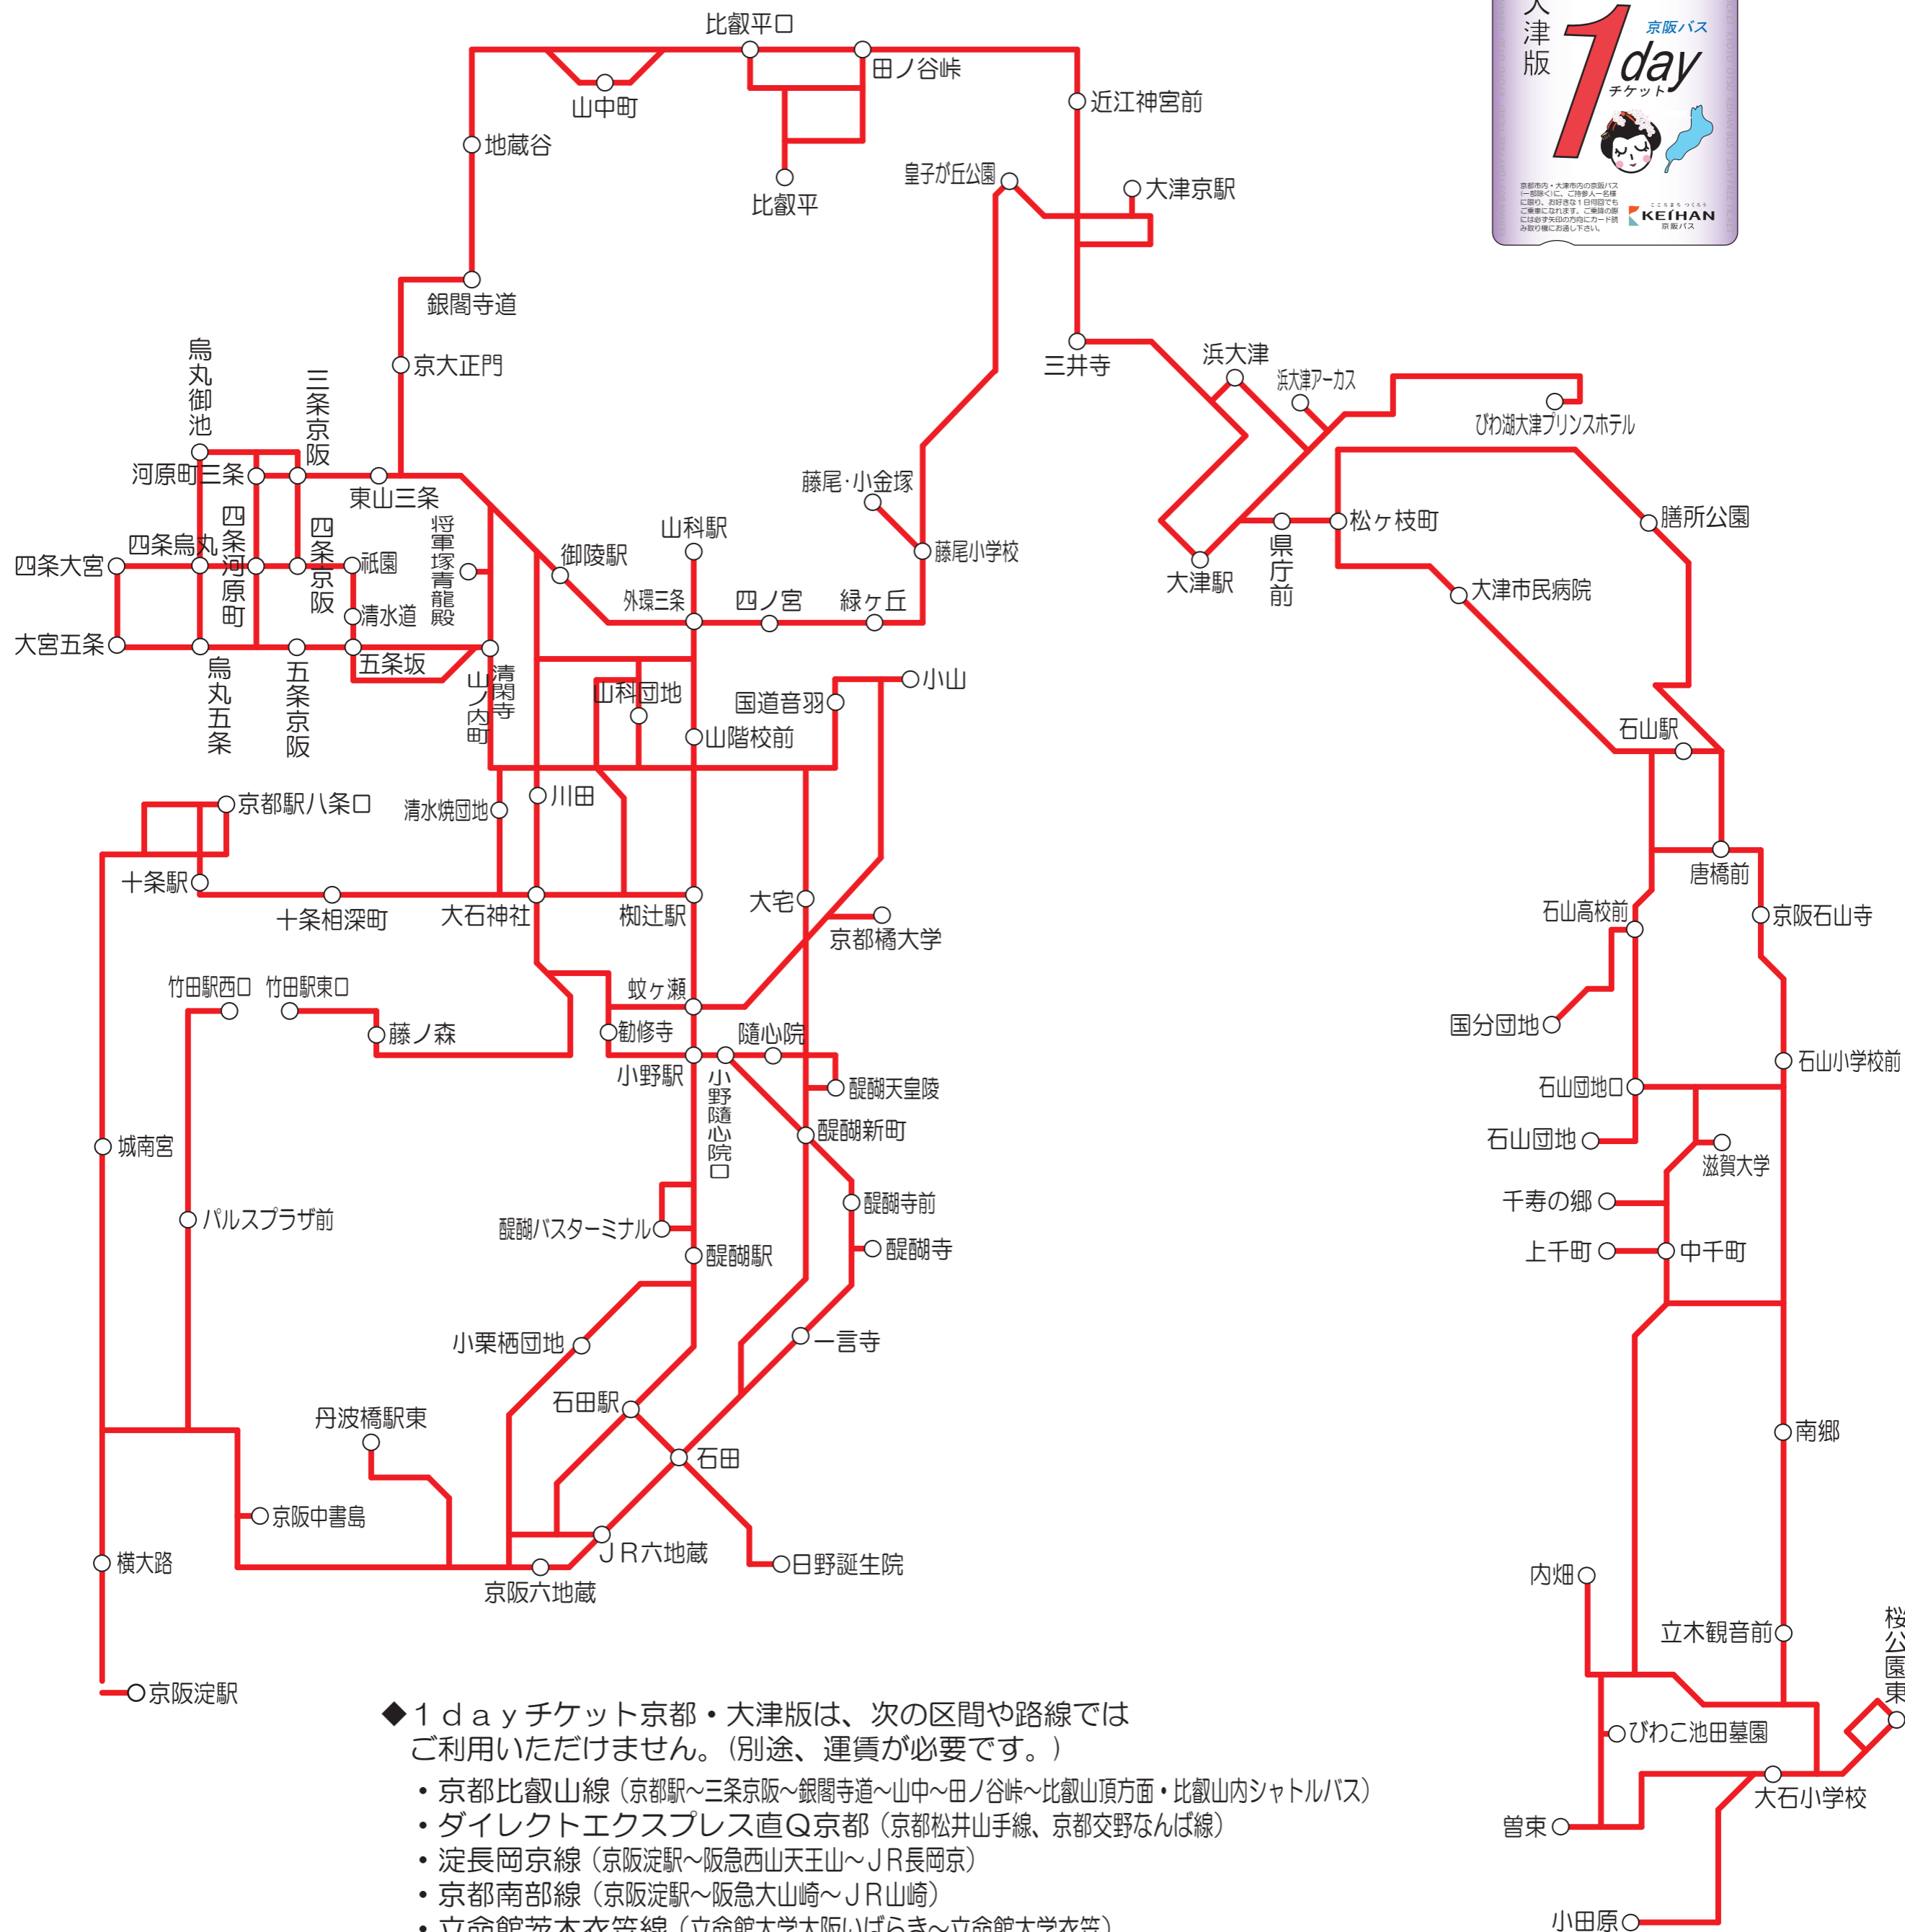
比叡平口
田ノ谷峠
山中町
地蔵谷
比叡平
近江神宮前
皇子が丘公園
大津京駅
銀閣寺道
京大正門
三井寺
浜大津
浜大津アーカス
びわ湖大津プリンスホテル
烏丸御池
三条京阪
河原町三条
東山三条
四条烏丸
四条河原町
四条京阪
祇園
将軍塚青龍殿
四条大宮
清水道
大宮五条
五条坂
烏丸五条
五条京阪
山ノ内町
清閑寺
御陵駅
山科駅
外環三条
四ノ宮
緑ヶ丘
藤尾・小金塚
藤尾小学校
大津駅
県庁前
松ヶ枝町
膳所公園
大津市民病院
石山駅
山科団地
国道音羽
小山
山階校前
川田
京都駅八条口
清水焼団地
十条駅
十条相深町
大石神社
椥辻駅
大宅
京都橘大学
唐橋前
石山高校前
京阪石山寺
竹田駅西口
竹田駅東口
藤ノ森
蚊ヶ瀬
勧修寺
随心院
小野駅
小野随心院口
醍醐天皇陵
醍醐新町
国分団地
石山小学校前
石山団地口
石山団地
滋賀大学
城南宮
パルスプラザ前
醍醐寺前
醍醐寺
醍醐バスターミナル
醍醐駅
千寿の郷
上千町
中千町
小栗栖団地
一言寺
丹波橋駅東
石田駅
石田
南郷
京阪中書島
横大路
JR六地蔵
京阪六地蔵
日野誕生院
内畑
立木観音前
桜公園東
京阪淀駅
びわこ池田墓園
大石小学校
曽束
小田原
大津版 京阪バス 1day チケット
KEIHAN 京阪バス

◆1dayチケット京都・大津版は、次の区間や路線ではご利用いただけません。(別途、運賃が必要です。)
・京都比叡山線(京都駅～三条京阪～銀閣寺道～山中～田ノ谷峠～比叡山頂方面・比叡山内シャトルバス)
・ダイレクトエクスプレス直Q京都(京都松井山手線、京都交野なんば線)
・淀長岡京線(京阪淀駅～阪急西山天王山～JR長岡京)
・京都南部線(京阪淀駅～阪急大山崎～JR山崎)
・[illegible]